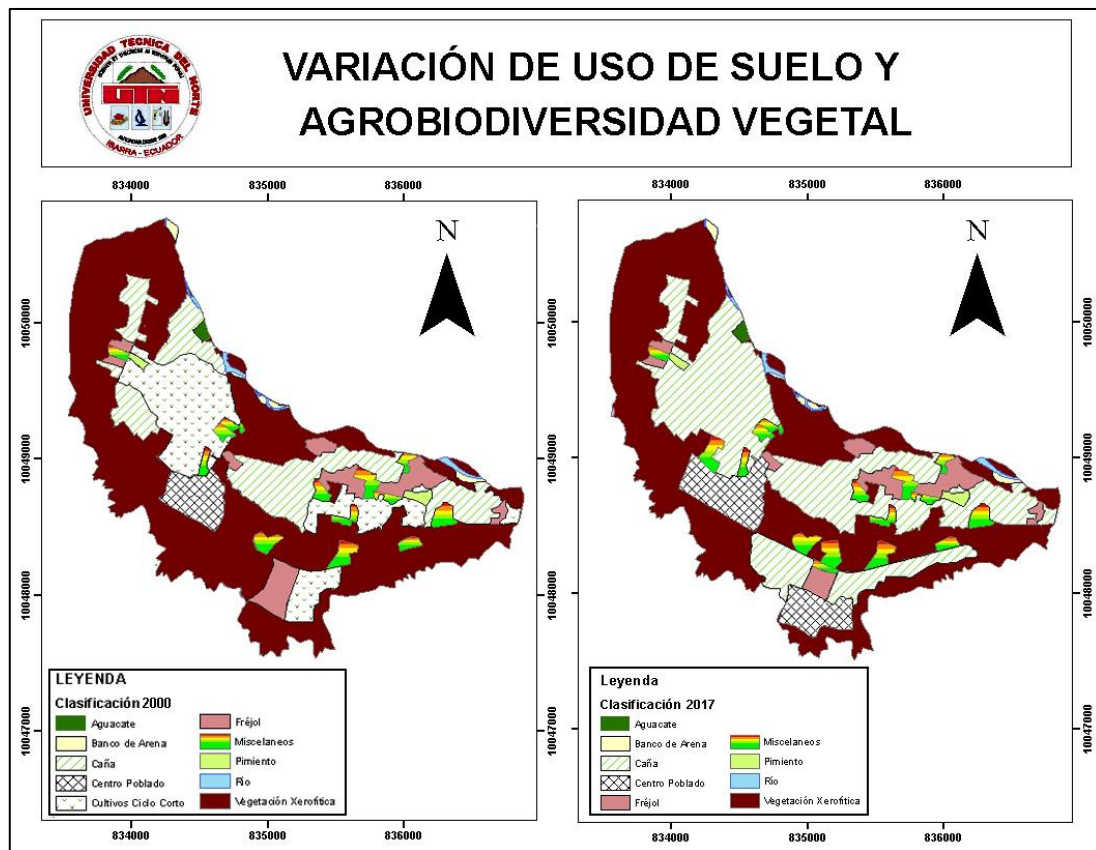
UNIVERSIDAD TÉCNICA DEL NORTE
UTN
IBARRA - ECUADOR

VARIACIÓN DE USO DE SUELO Y AGROBIODIVERSIDAD VEGETAL

834000 835000 836000

N

10050000
10049000
10048000
10047000

LEYENDA
Clasificación 2000
Aguacate
Banco de Arena
Caña
Centro Poblado
Cultivos Ciclo Corto
Fréjol
Miscelaneos
Pimiento
Río
Vegetación Xerofítica

834000 835000 836000

834000 835000 836000

N

10050000
10049000
10048000
10047000

Leyenda
Clasificación 2017
Aguacate
Banco de Arena
Caña
Centro Poblado
Fréjol
Miscelaneos
Pimiento
Río
Vegetación Xerofítica

834000 835000 836000